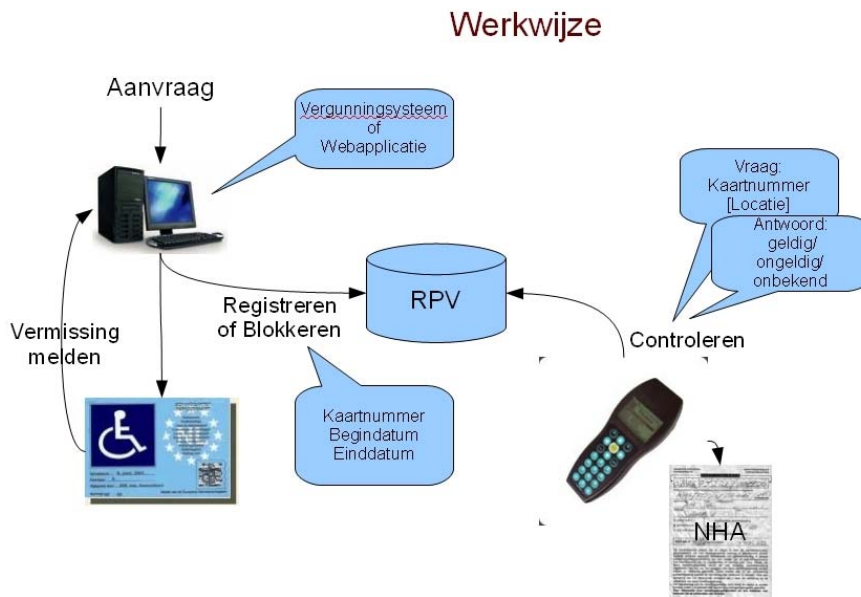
Werkwijze

Aanvraag

Vergunningsysteem of Webapplicatie

Vraag: Kaartnummer [Locatie]

Antwoord: geldig/ ongeldig/ onbekend

RPV

Registreren of Blokkeren

Vermissing melden

Controleren

Kaartnummer Begindatum Einddatum

NHA